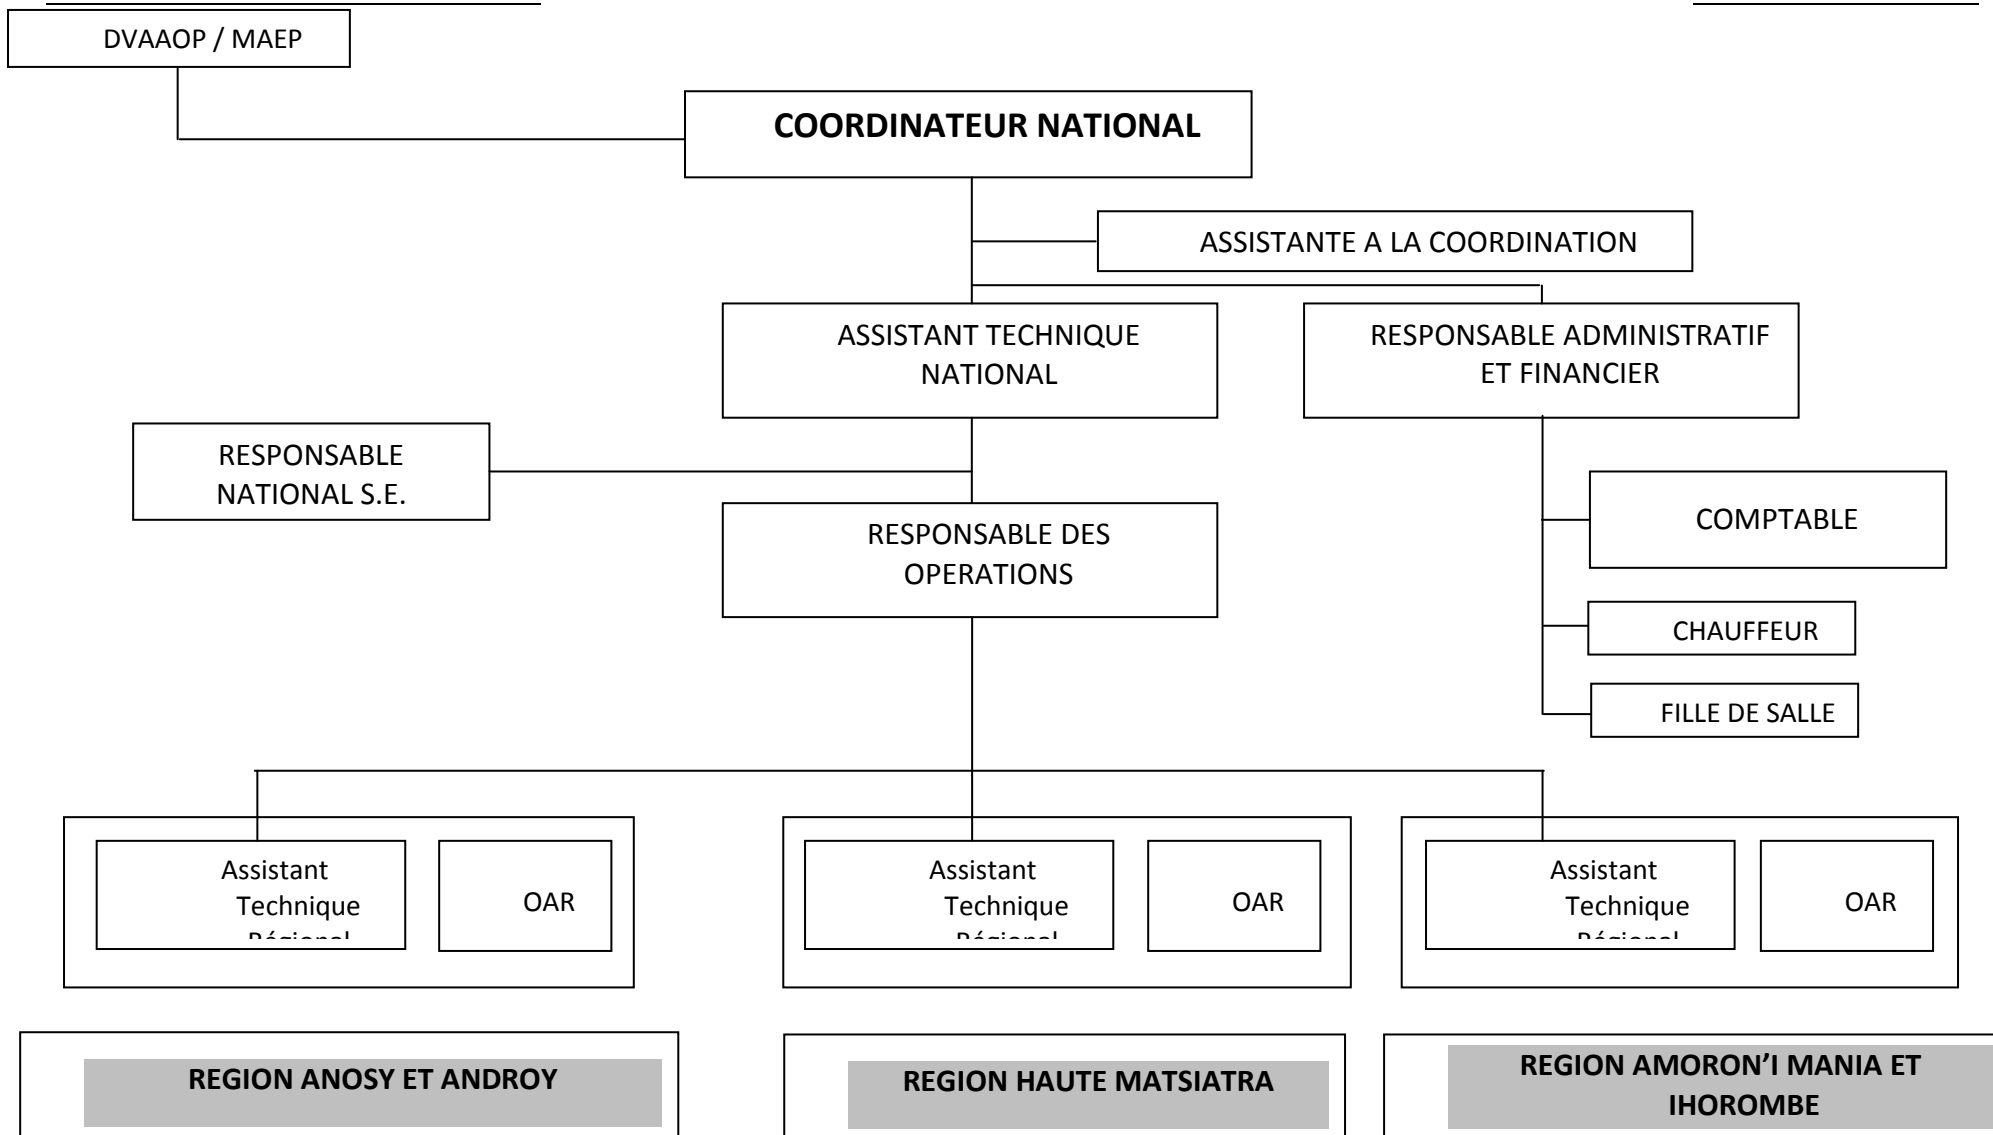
DVAAOP / MAEP

COORDINATEUR NATIONAL

ASSISTANTE A LA COORDINATION

ASSISTANT TECHNIQUE NATIONAL

RESPONSABLE ADMINISTRATIF ET FINANCIER

RESPONSABLE NATIONAL S.E.

RESPONSABLE DES OPERATIONS

COMPTABLE

CHAUFFEUR

FILLE DE SALLE

Assistant Technique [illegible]

OAR

Assistant Technique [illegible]

OAR

Assistant Technique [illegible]

OAR

REGION ANOSY ET ANDROY

REGION HAUTE MATSIATRA

REGION AMORON'I MANIA ET IHOROMBE